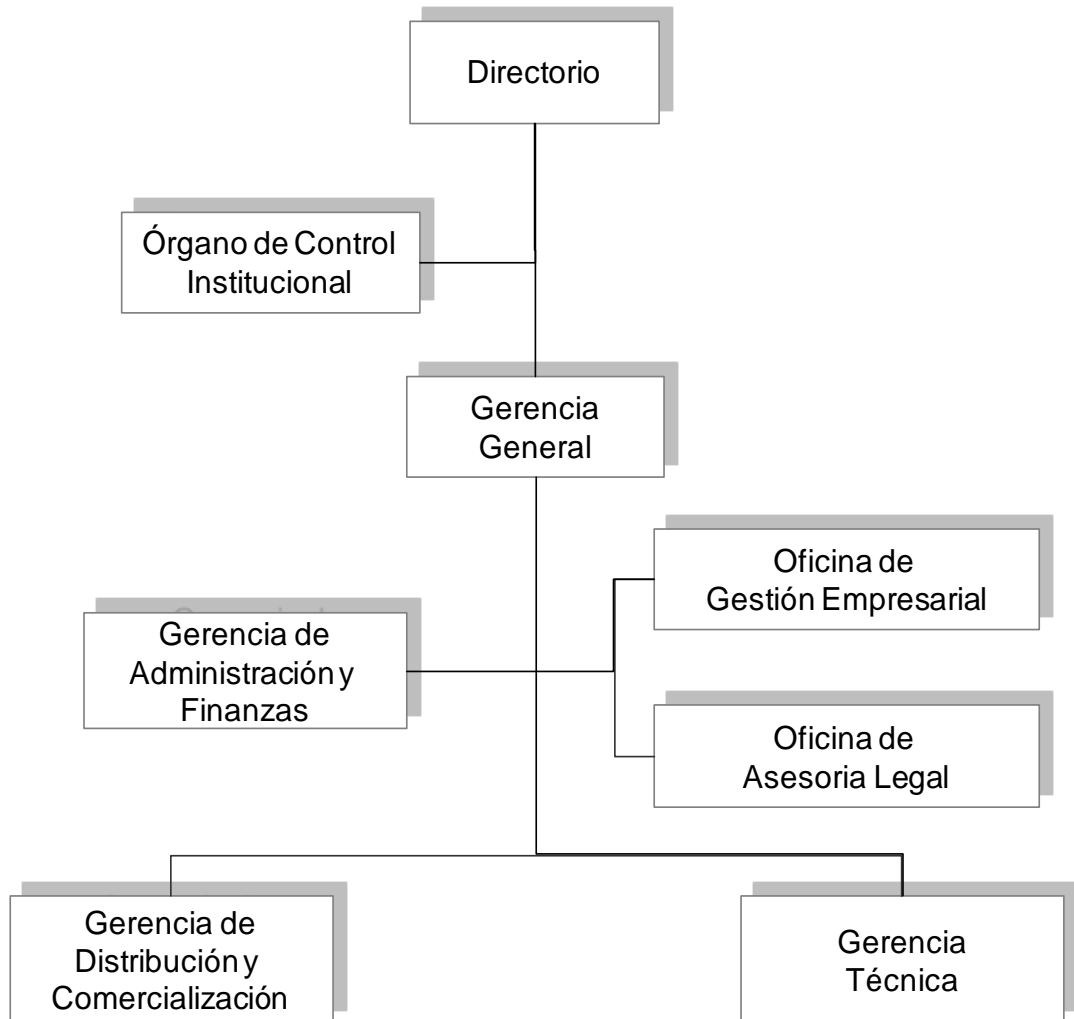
Directorio

Órgano de Control Institucional

Gerencia General

Oficina de Gestión Empresarial

Gerencia de Administración y Finanzas

Oficina de Asesoria Legal

Gerencia de Distribución y Comercialización

Gerencia Técnica